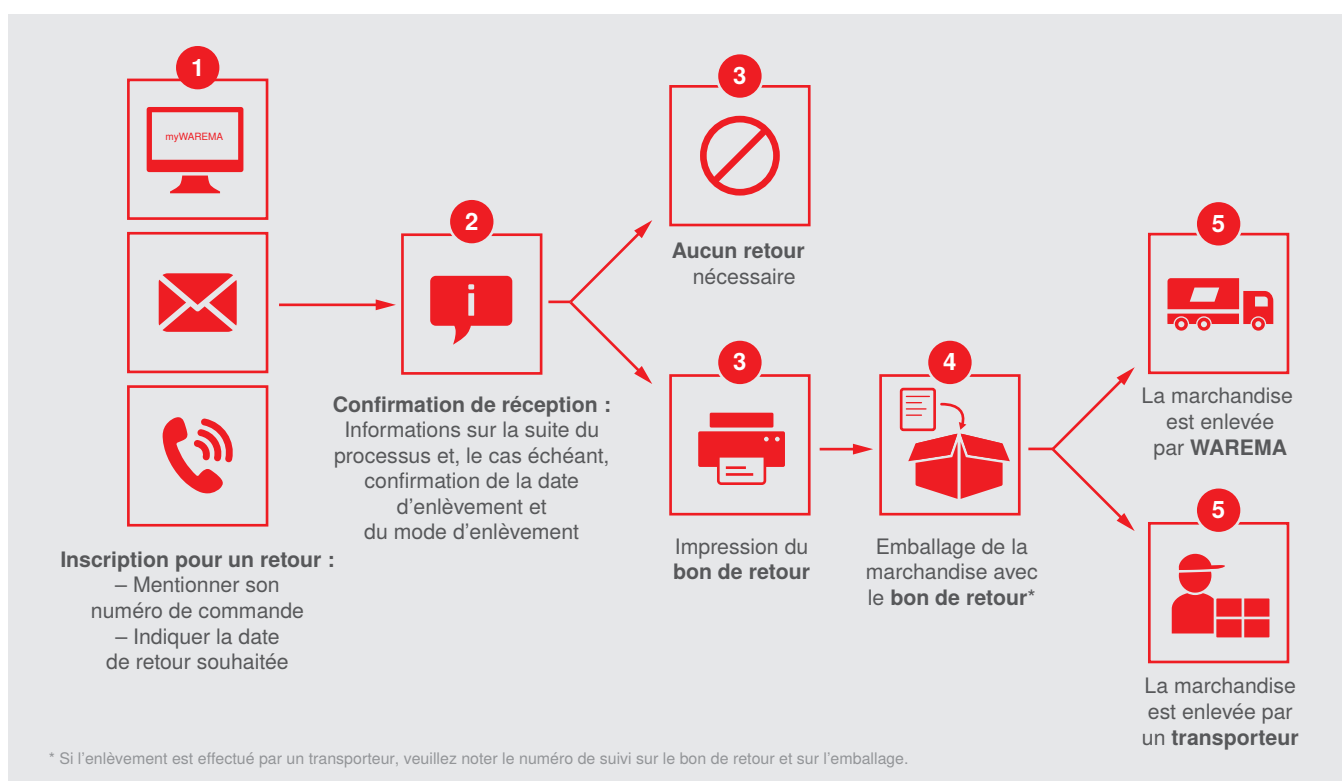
1

myWAREMA

Inscription pour un retour :
– Mentionner son numéro de commande
– Indiquer la date de retour souhaitée

2

i

Confirmation de réception :
Informations sur la suite du processus et, le cas échéant, confirmation de la date d'enlèvement et du mode d'enlèvement

3

Aucun retour nécessaire

3

Impression du bon de retour

4

Emballage de la marchandise avec le bon de retour*

5

La marchandise est enlevée par WAREMA

5

La marchandise est enlevée par un transporteur

* Si l'enlèvement est effectué par un transporteur, veuillez noter le numéro de suivi sur le bon de retour et sur l'emballage.